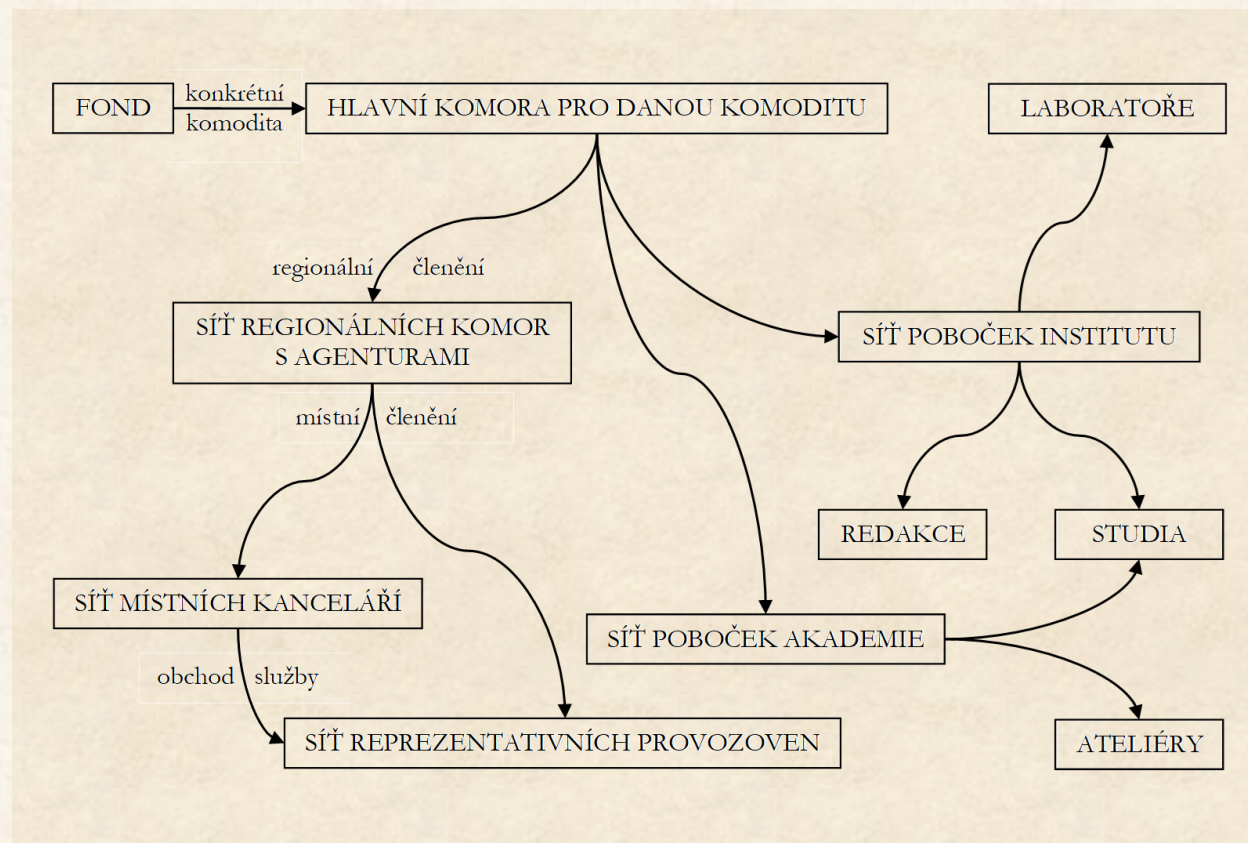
FOND

konkrétní

komodita

HLAVNÍ KOMORA PRO DANOU KOMODITU

LABORATOŘE

regionální členění

SÍŤ REGIONÁLNÍCH KOMOR S AGENTURAMI

SÍŤ POBOČEK INSTITUTU

místní členění

REDAKCE

STUDIA

SÍŤ MÍSTNÍCH KANCELÁŘÍ

SÍŤ POBOČEK AKADEMIE

obchod služby

SÍŤ REPREZENTATIVNÍCH PROVOZOVEN

ATELIÉRY